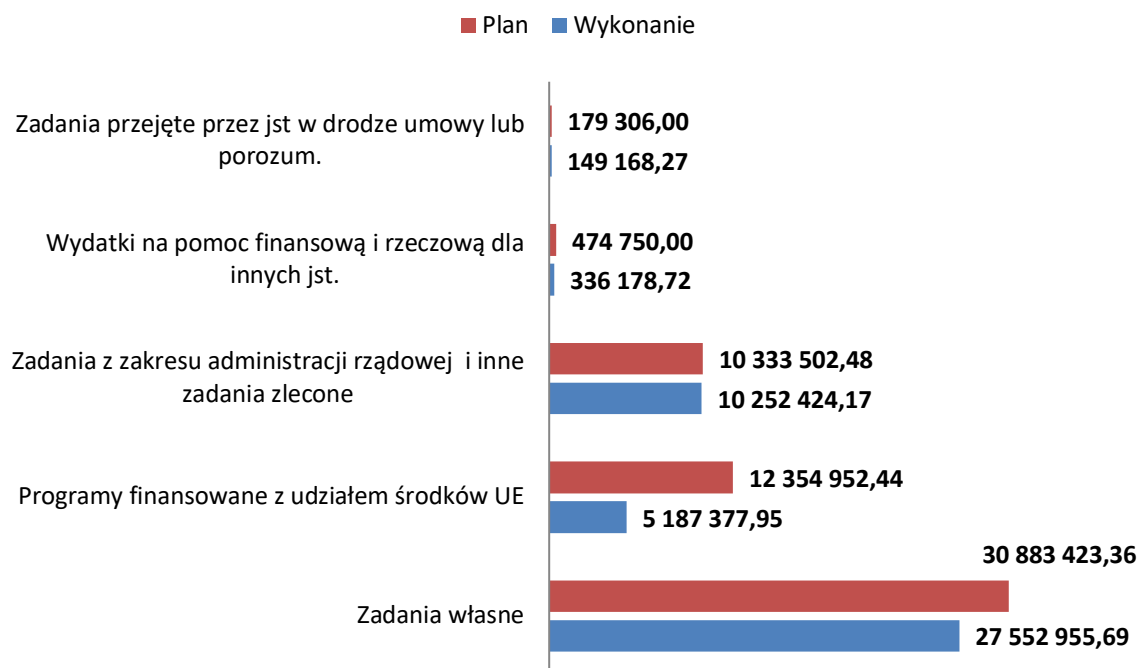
Plan Wykonanie

Zadania przejęte przez jst w drodze umowy lub porozum.
179 306,00
149 168,27

Wydatki na pomoc finansową i rzeczową dla innych jst.
474 750,00
336 178,72

Zadania z zakresu administracji rządowej i inne zadania zlecone
10 333 502,48
10 252 424,17

Programy finansowane z udziałem środków UE
12 354 952,44
5 187 377,95

Zadania własne
30 883 423,36
27 552 955,69